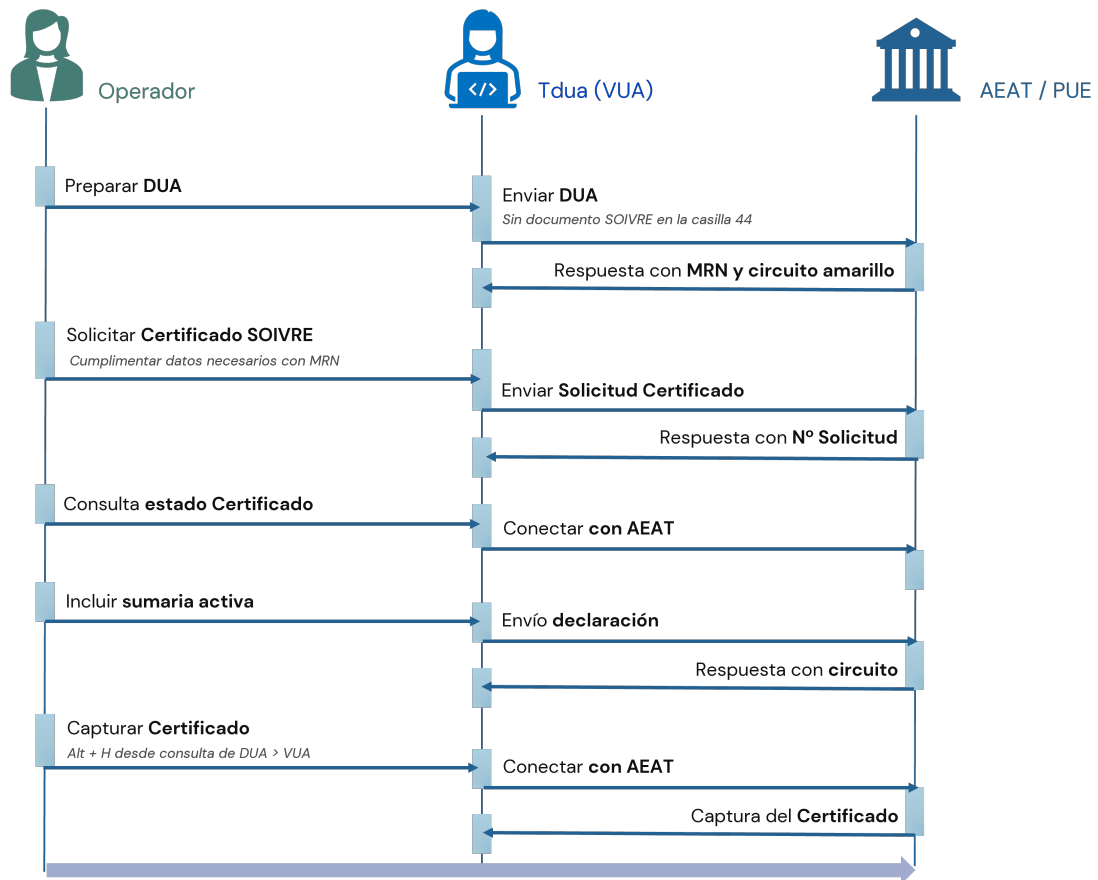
Operador

</>

Tdua (VUA)

AEAT / PUE

Preparar DUA

Enviar DUA
Sin documento SOIVRE en la casilla 44

Respuesta con MRN y circuito amarillo

Solicitar Certificado SOIVRE
Cumplimentar datos necesarios con MRN

Enviar Solicitud Certificado

Respuesta con Nº Solicitud

Consulta estado Certificado

Conectar con AEAT

Incluir sumaria activa

Envío declaración

Respuesta con circuito

Capturar Certificado
Alt + H desde consulta de DUA > VUA

Conectar con AEAT

Captura del Certificado